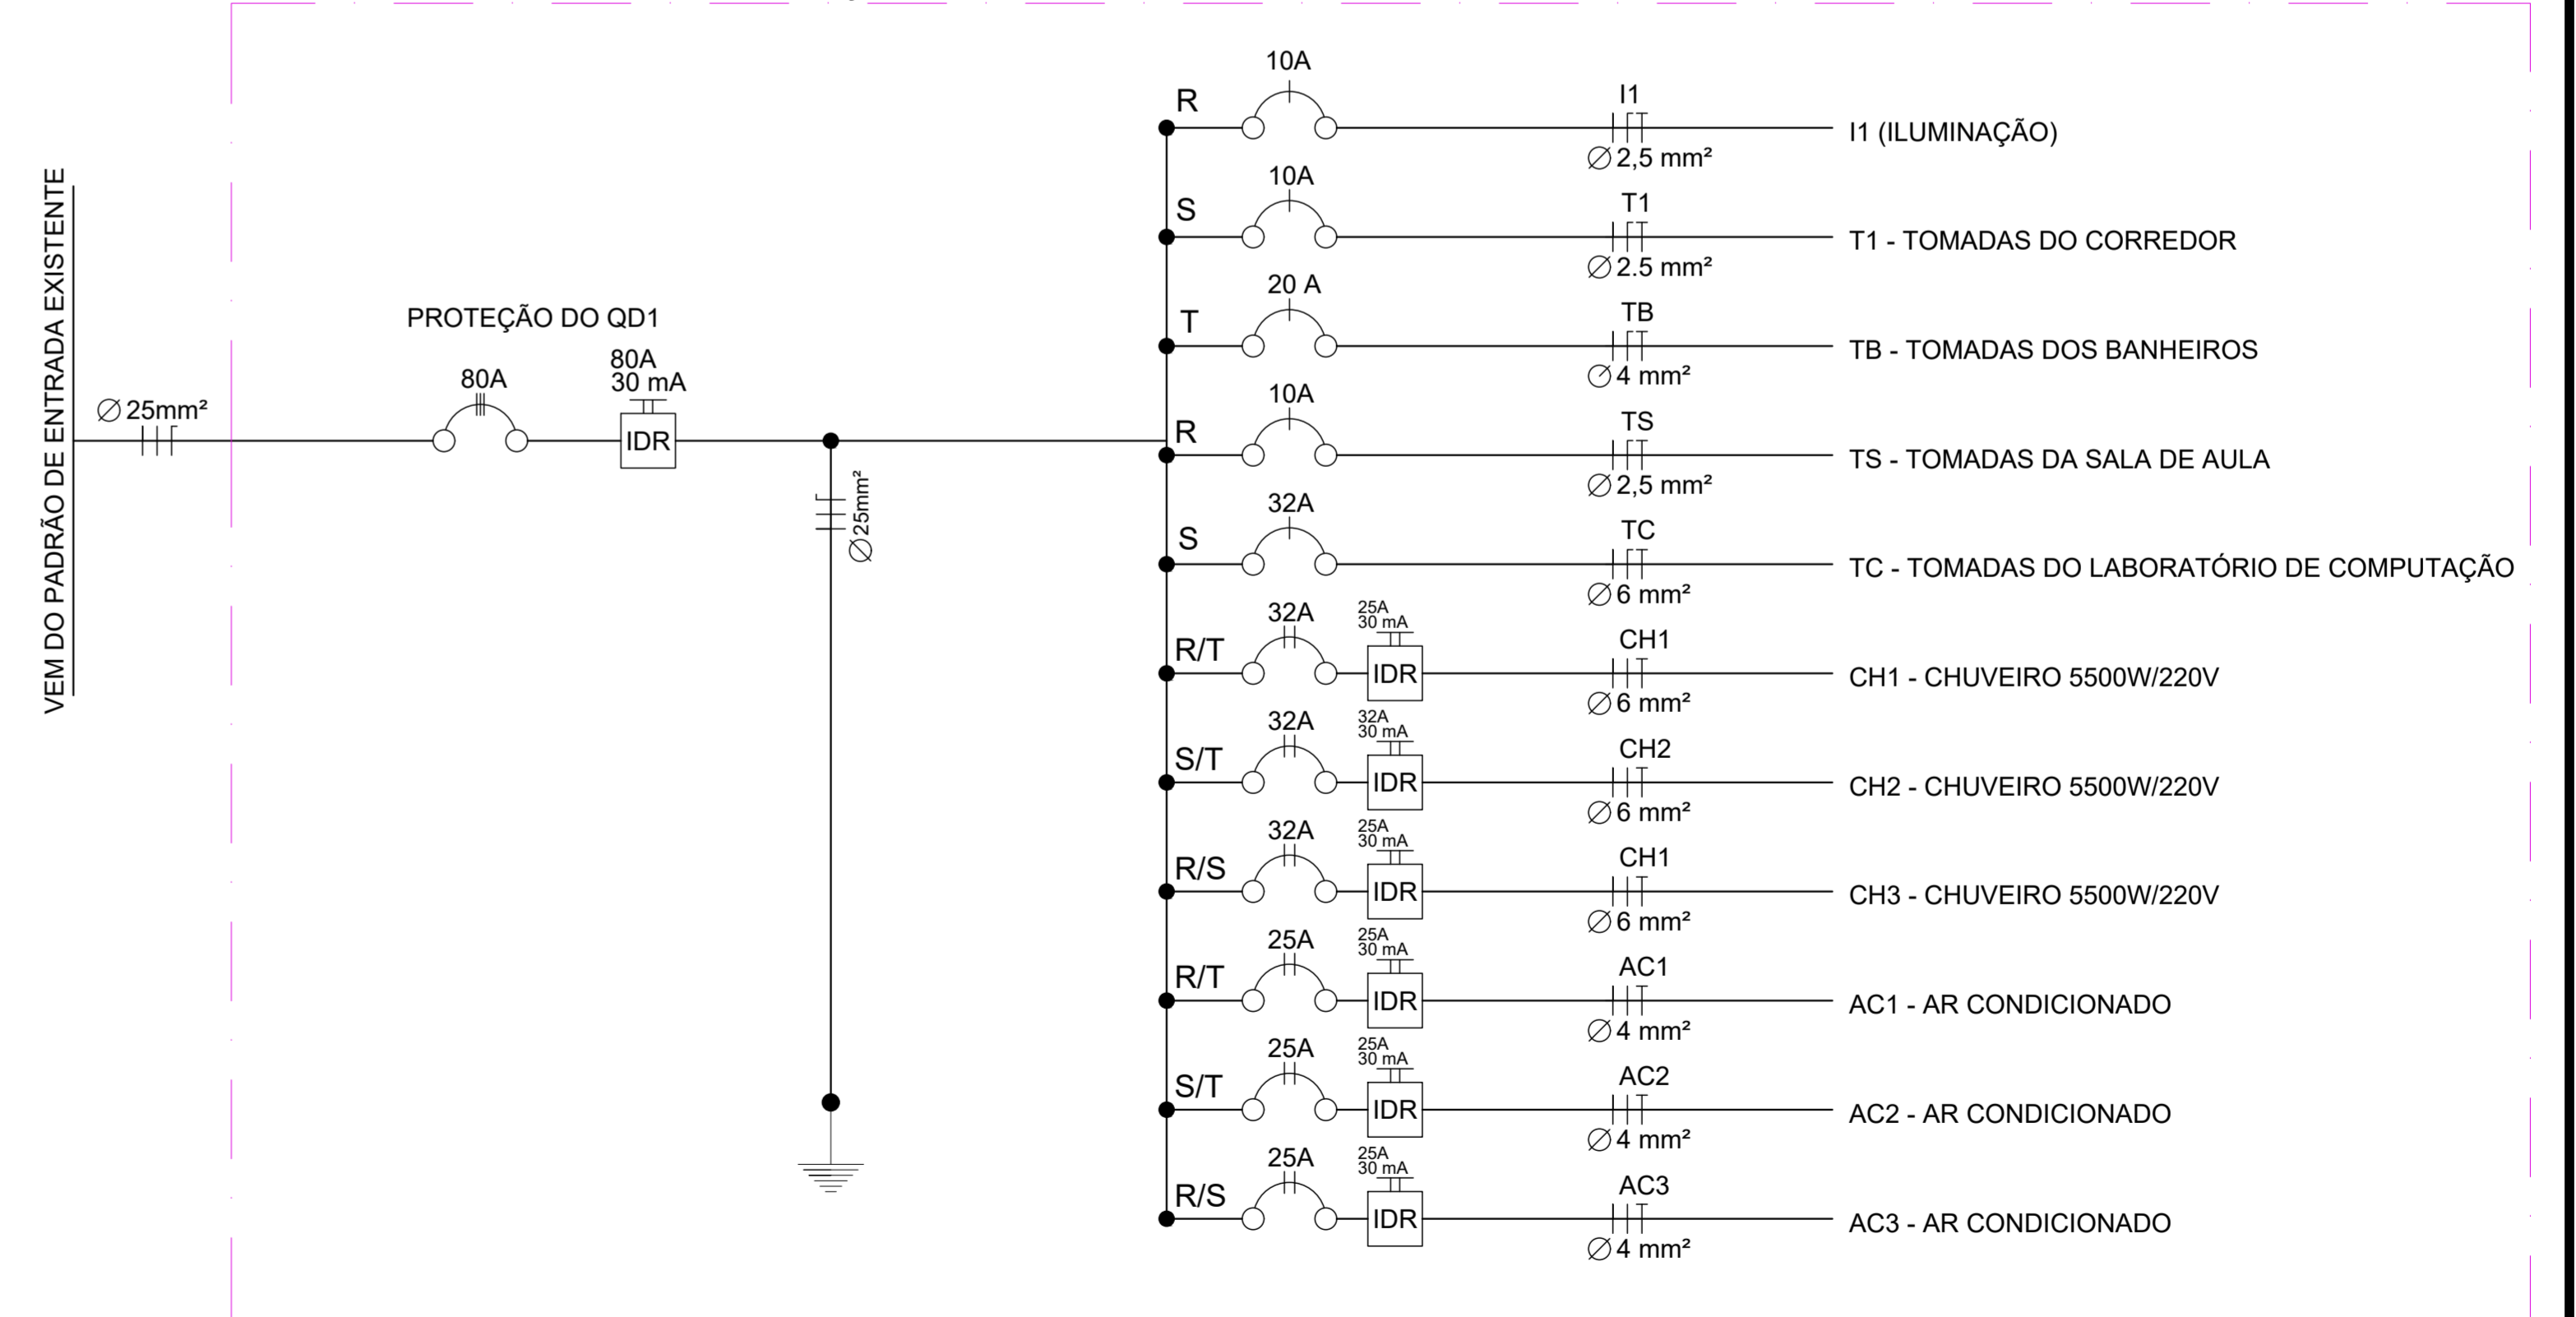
VEM DO PADRÃO DE ENTRADA EXISTENTE

$\varnothing$25mm²

PROTEÇÃO DO QD1

80A

80A
30 mA
IDR

$\varnothing$25mm²

R
10A
I1
$\varnothing$2,5 mm²
I1 (ILUMINAÇÃO)

S
10A
T1
$\varnothing$2.5 mm²
T1 - TOMADAS DO CORREDOR

T
20 A
TB
$\varnothing$4 mm²
TB - TOMADAS DOS BANHEIROS

R
10A
TS
$\varnothing$2,5 mm²
TS - TOMADAS DA SALA DE AULA

S
32A
TC
$\varnothing$6 mm²
TC - TOMADAS DO LABORATÓRIO DE COMPUTAÇÃO

R/T
32A
25A
30 mA
IDR
CH1
$\varnothing$6 mm²
CH1 - CHUVEIRO 5500W/220V

S/T
32A
32A
30 mA
IDR
CH2
$\varnothing$6 mm²
CH2 - CHUVEIRO 5500W/220V

R/S
32A
25A
30 mA
IDR
CH1
$\varnothing$6 mm²
CH3 - CHUVEIRO 5500W/220V

R/T
25A
25A
30 mA
IDR
AC1
$\varnothing$4 mm²
AC1 - AR CONDICIONADO

S/T
25A
25A
30 mA
IDR
AC2
$\varnothing$4 mm²
AC2 - AR CONDICIONADO

R/S
25A
25A
30 mA
IDR
AC3
$\varnothing$4 mm²
AC3 - AR CONDICIONADO